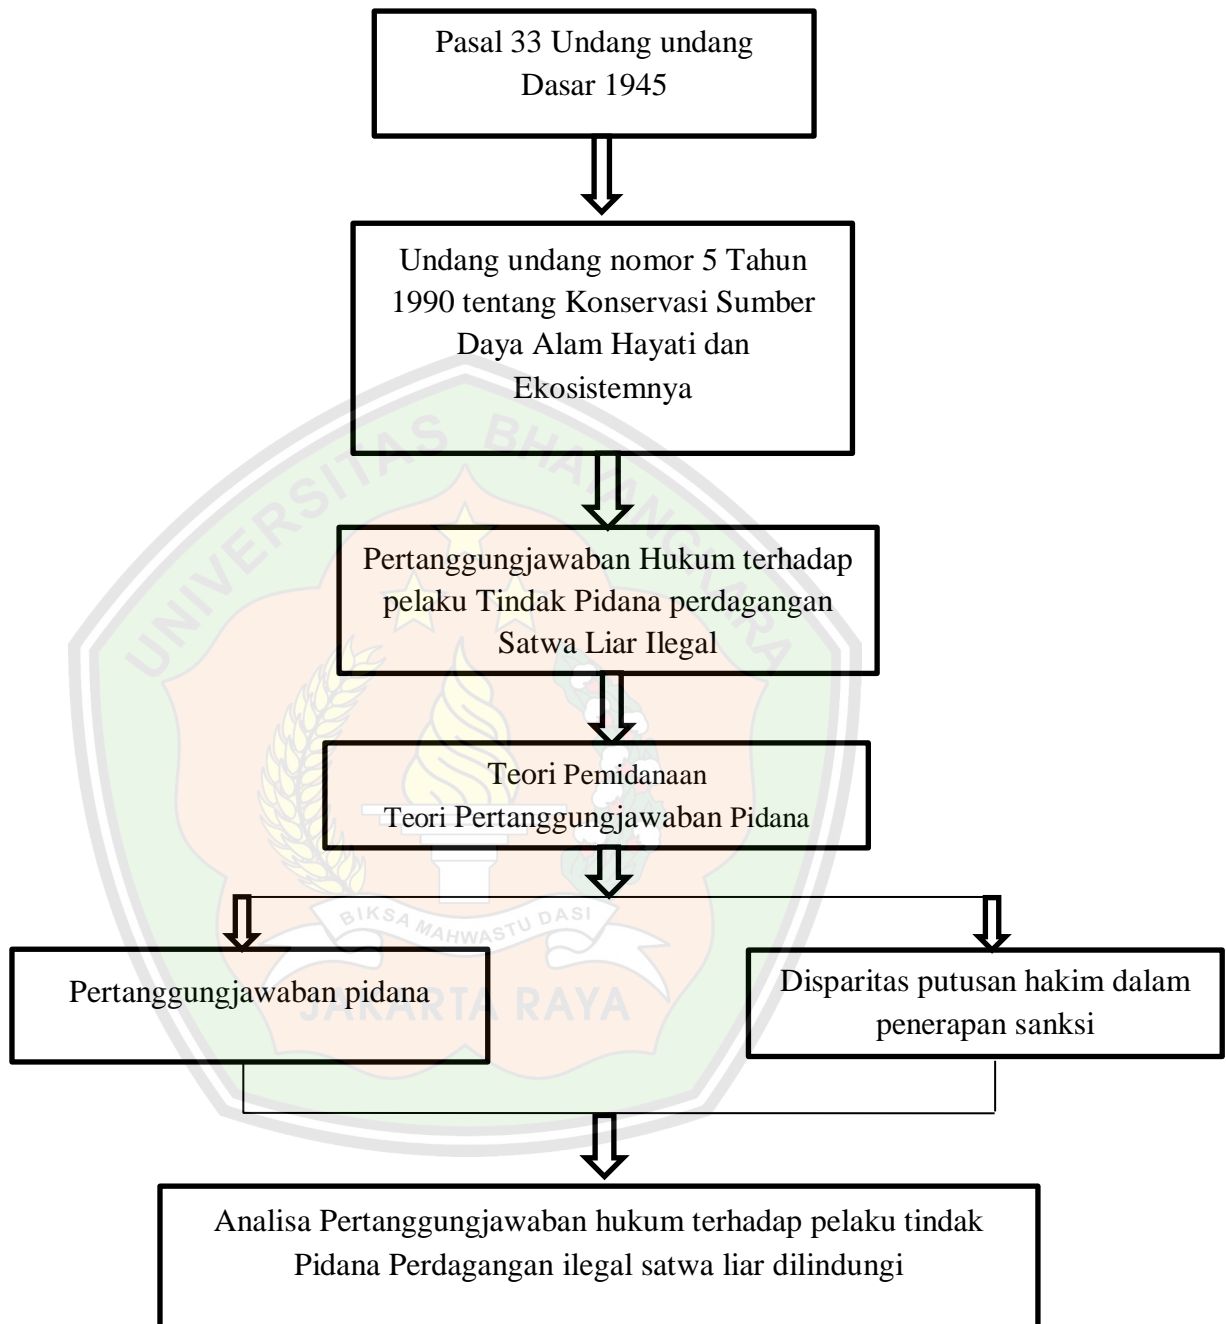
Pasal 33 Undang undang Dasar 1945

Undang undang nomor 5 Tahun 1990 tentang Konservasi Sumber Daya Alam Hayati dan Ekosistemnya

Pertanggungjawaban Hukum terhadap pelaku Tindak Pidana perdagangan Satwa Liar Ilegal

Teori Pemidanaan
Teori Pertanggungjawaban Pidana

Pertanggungjawaban pidana

Disparitas putusan hakim dalam penerapan sanksi

Analisa Pertanggungjawaban hukum terhadap pelaku tindak Pidana Perdagangan ilegal satwa liar dilindungi

UNIVERSITAS BHAYANGKARA
BIKSA MAHWASTU DASI
JAKARTA RAYA